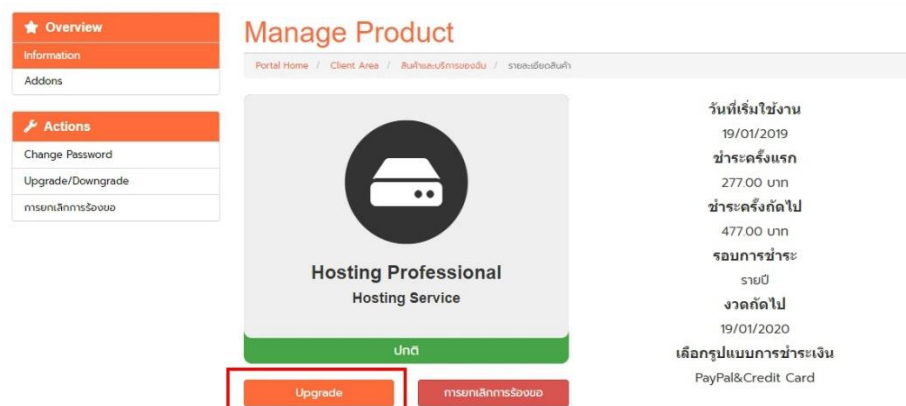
Overview
Information
Addons

Actions
Change Password
Upgrade/Downgrade
การยกเลิกการร้องขอ

Manage Product

Portal Home / Client Area / สินค้าและบริการของฉัน / รายละเอียดสินค้า

Hosting Professional
Hosting Service
ปกติ

Upgrade
การยกเลิกการร้องขอ

วันที่เริ่มใช้งาน
19/01/2019
ชำระครั้งแรก
277.00 บาท
ชำระครั้งถัดไป
477.00 บาท
รอบการชำระ
รายปี
งวดถัดไป
19/01/2020
เลือกรูปแบบการชำระเงิน
PayPal&Credit Card